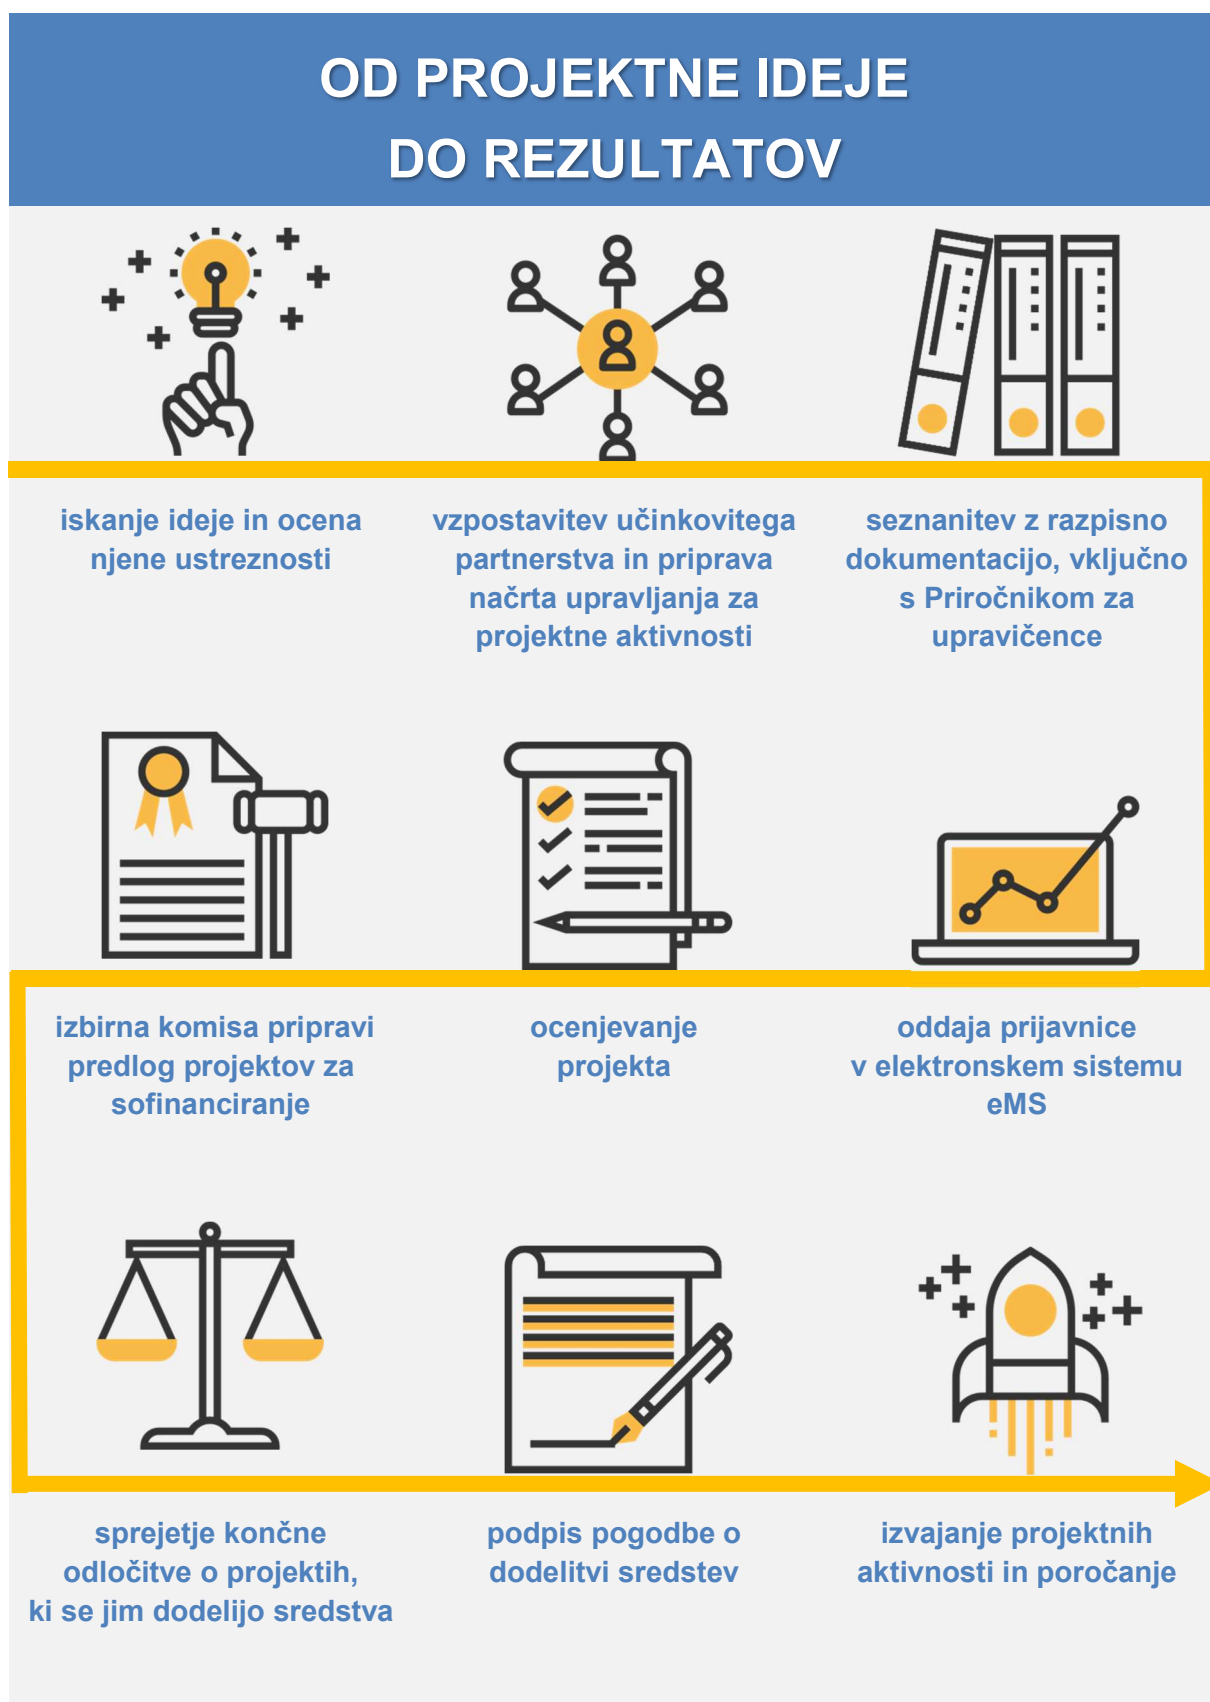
OD PROJEKTNE IDEJE
DO REZULTATOV

iskanje ideje in ocena njene ustreznosti

vzpostavitev učinkovitega partnerstva in priprava načrta upravljanja za projektne aktivnosti

seznanitev z razpisno dokumentacijo, vključno s Priročnikom za upravičence

izbirna komisa pripravi predlog projektov za sofinanciranje

ocenjevanje projekta

oddaja prijavnice v elektronskem sistemu eMS

sprejetje končne odločitve o projektih, ki se jim dodelijo sredstva

podpis pogodbe o dodelitvi sredstev

izvajanje projektnih aktivnosti in poročanje